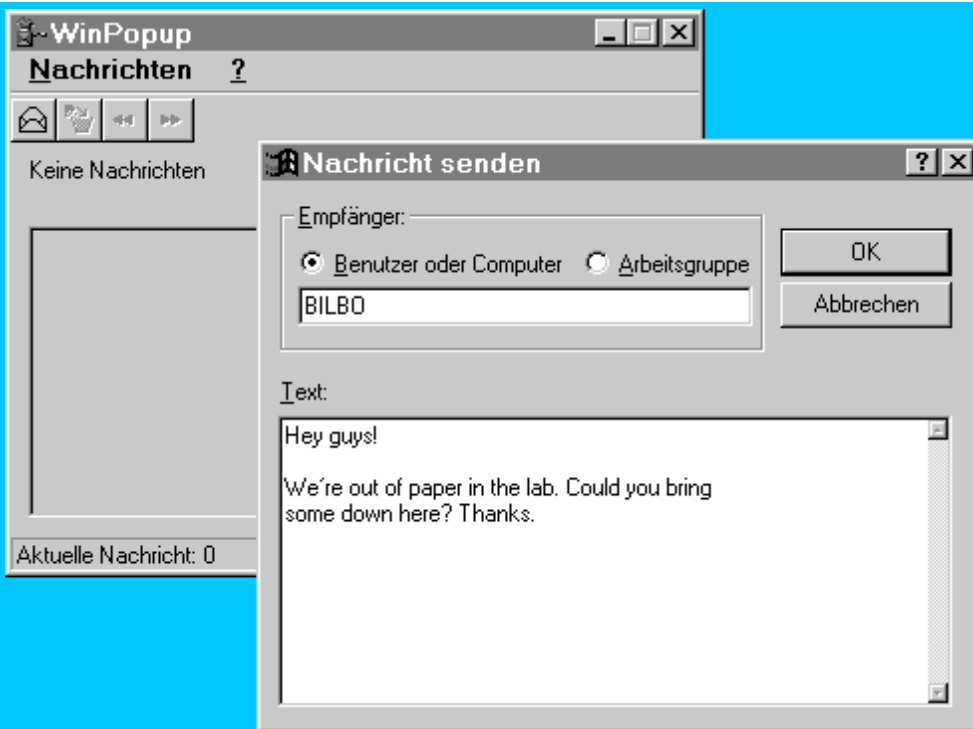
WinPopup
Nachrichten ?
Keine Nachrichten
Aktuelle Nachricht: 0

Nachricht senden
Empfänger:
Benutzer oder Computer
Arbeitsgruppe
BILBO
OK
Abbrechen
Text:
Hey guys!

We´re out of paper in the lab. Could you bring some down here? Thanks.